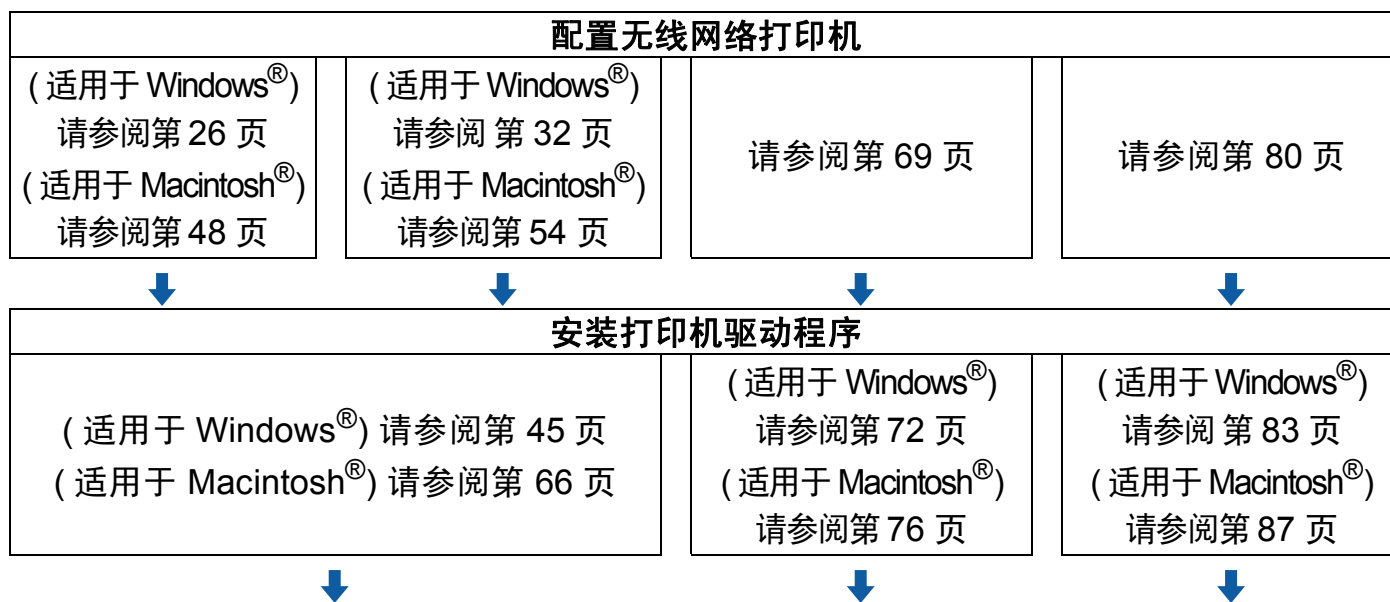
配置无线网络打印机

( 适用于 Windows®)
请参阅第 26 页
( 适用于 Macintosh®)
请参阅第 48 页

( 适用于 Windows®)
请参阅 第 32 页
( 适用于 Macintosh®)
请参阅第 54 页

请参阅第 69 页

请参阅第 80 页

安装打印机驱动程序

( 适用于 Windows®) 请参阅第 45 页
( 适用于 Macintosh®) 请参阅第 66 页

( 适用于 Windows®)
请参阅第 72 页
( 适用于 Macintosh®)
请参阅第 76 页

( 适用于 Windows®)
请参阅 第 83 页
( 适用于 Macintosh®)
请参阅第 87 页